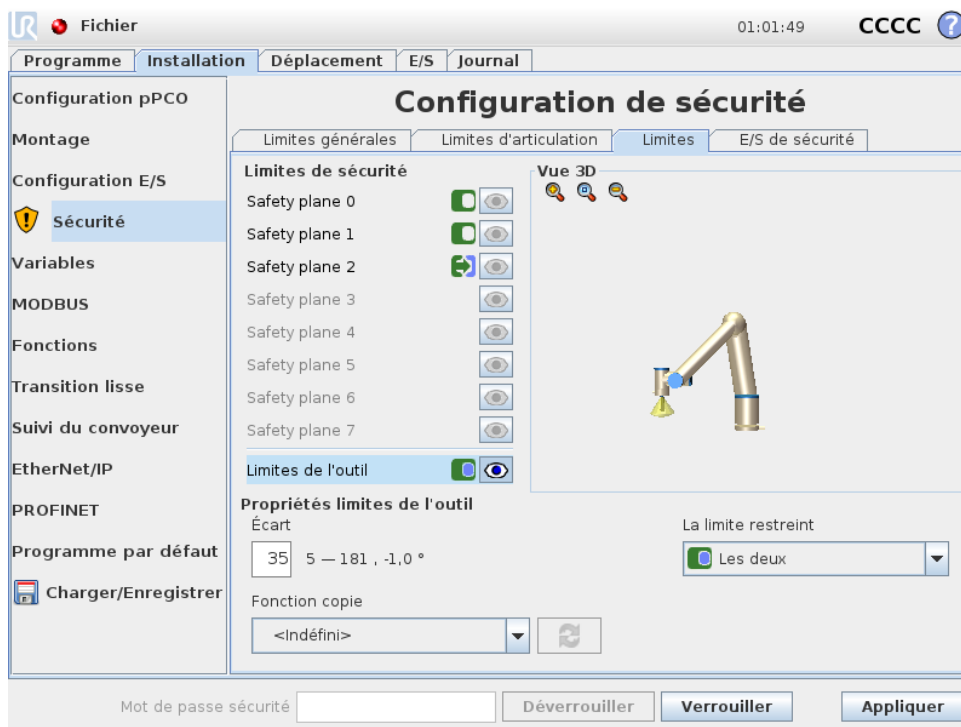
Fichier 01:01:49 CCCC ?

Programme | Installation | Déplacement | E/S | Journal

Configuration pPCO
Montage
Configuration E/S
Sécurité
Variables
MODBUS
Fonctions
Transition lisse
Suivi du convoyeur
EtherNet/IP
PROFINET
Programme par défaut
Charger/Enregistrer

Configuration de sécurité

Limites générales | Limites d'articulation | Limites | E/S de sécurité

Limites de sécurité
Safety plane 0
Safety plane 1
Safety plane 2
Safety plane 3
Safety plane 4
Safety plane 5
Safety plane 6
Safety plane 7
Limites de l'outil

Vue 3D

Propriétés limites de l'outil
Écart
35 5 — 181 , -1,0 °

La limite restreint
Les deux

Fonction copie
<Indéfini>

Mot de passe sécurité Déverrouiller Verrouiller Appliquer